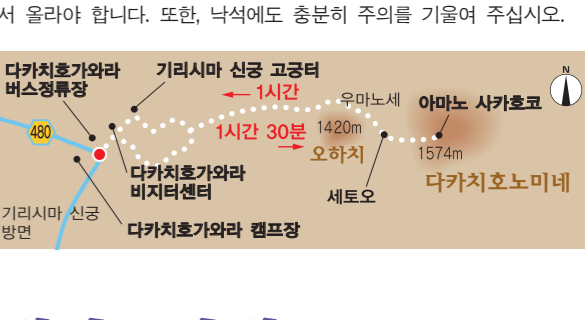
서 올라야 합니다. 또한, 낙석에도 충분히 주의를 기울여 주십시오.

다카치호가와라 버스정류장

기리시마 신궁 고궁터

1시간

우마노세

아마노 사카호코

N

480

1시간 30분

1420m

오하치

1574m

다카치호가와라 비지터센터

세토오

다카치호노미네

기리시마 신궁 방면

다카치호가와라 캠프장